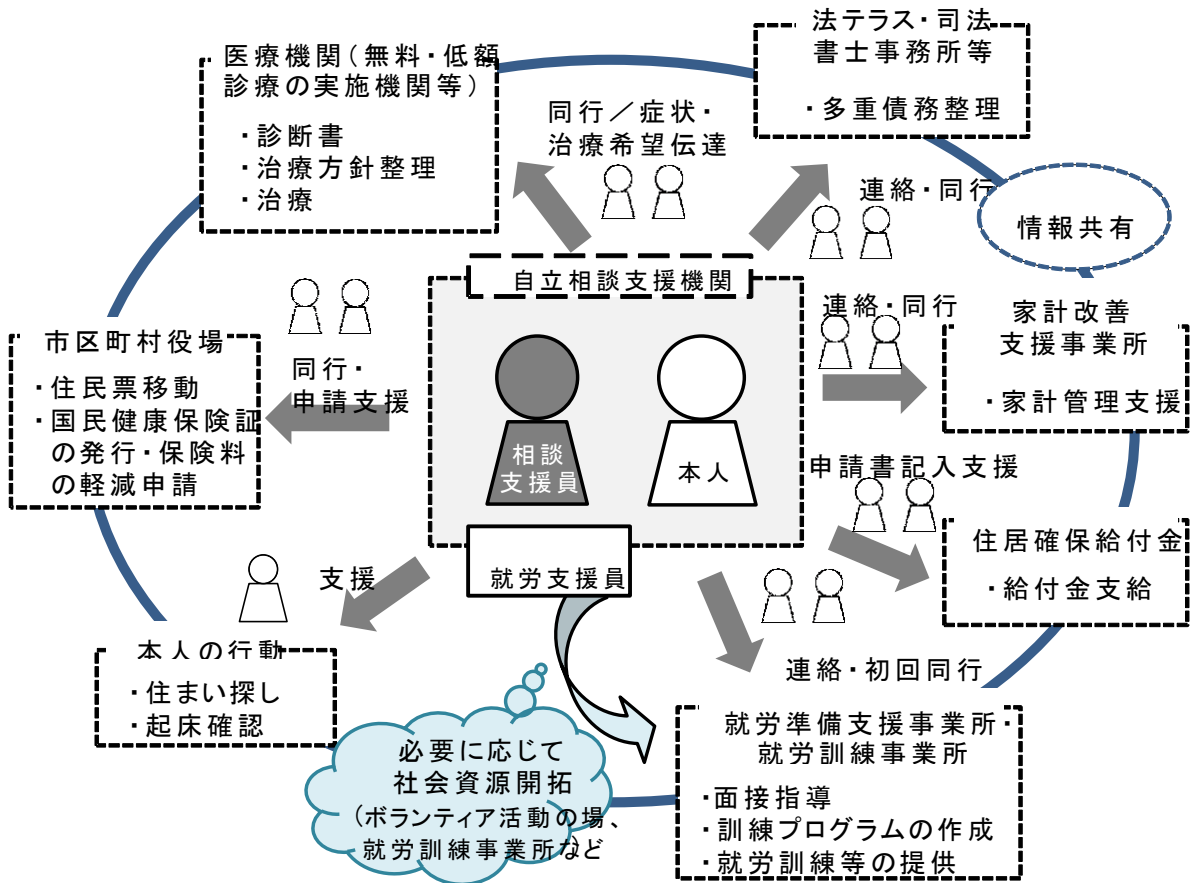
医療機関（無料・低額診療の実施機関等）

・診断書
・治療方針整理
・治療

同行／症状・治療希望伝達

法テラス・司法書士事務所等

・多重債務整理

連絡・同行

情報共有

自立相談支援機関

相談支援員

本人

就労支援員

市区町村役場

・住民票移動
・国民健康保険証の発行・保険料の軽減申請

同行・申請支援

連絡・同行

家計改善支援事業所

・家計管理支援

申請書記入支援

住居確保給付金

・給付金支給

支援

本人の行動

・住まい探し
・起床確認

連絡・初回同行

必要に応じて社会資源開拓
（ボランティア活動の場、就労訓練事業所など

就労準備支援事業所・就労訓練事業所

・面接指導
・訓練プログラムの作成
・就労訓練等の提供